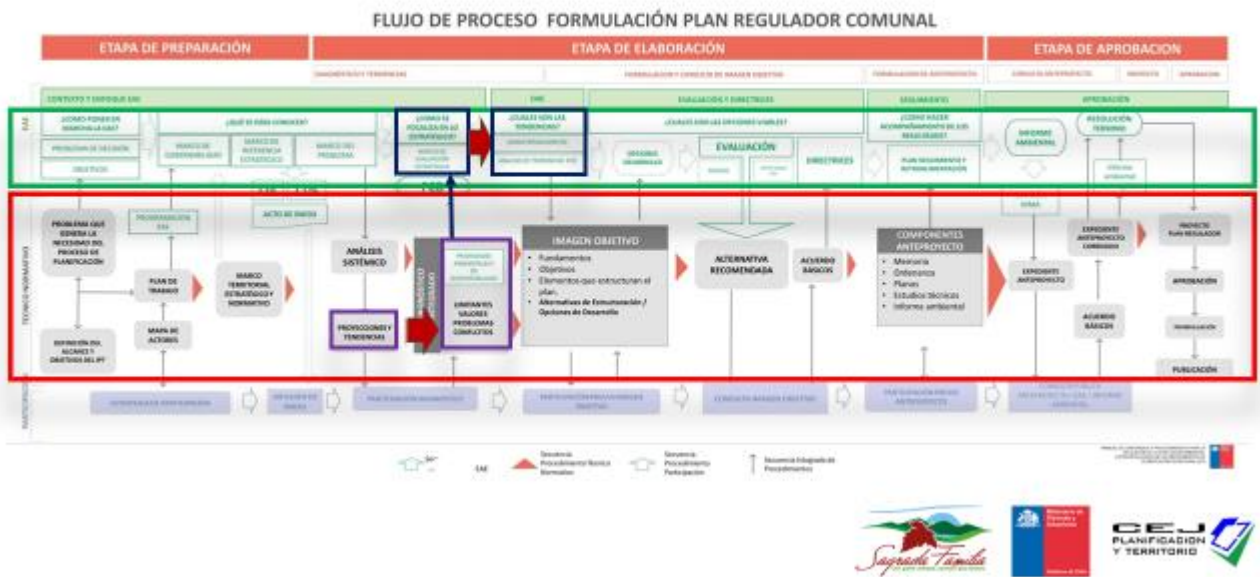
FLUJO DE PROCESO FORMULACIÓN PLAN REGULADOR COMUNAL

ETAPA DE PREPARACIÓN

ETAPA DE ELABORACIÓN

ETAPA DE APROBACION

DIAGNÓSTICO Y TENDENCIAS

FORMULACIÓN Y CONSULTA DE IMAGEN OBJETIVO

FORMULACIÓN DE ANTEPROYECTO

CONSULTA ANTEPROYECTO

PROYECTO

APROBACIÓN

CONTEXTO Y ENFOQUE EAE

EAE

EVALUACIÓN Y DIRECTRICES

SEGUIMIENTO

APROBACIÓN

EAE

¿CÓMO PONER EN MARCHA LA EAE?

PROBLEMA DE DECISIÓN

OBJETIVOS

¿QUÉ ES DEBO CONOCER?

MARCO DE GOBERNABILIDAD

MARCO DE REFERENCIA ESTRATÉGICO

MARCO DEL PROBLEMA

¿CÓMO SE FOCALIZA EN LO ESTRATÉGICO?

MARCO DE EVALUACIÓN ESTRATÉGICA

¿CUÁLES SON LAS TENDENCIAS?

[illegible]

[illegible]

¿CUÁLES SON LAS OPCIONES VIABLES?

OPCIONES DESARROLLO

EVALUACIÓN

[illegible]

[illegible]

DIRECTRICES

¿CÓMO HACER ACOMPAÑAMIENTO DE LOS RESULTADOS?

PLAN SEGUIMIENTO Y RETROALIMENTACIÓN

INFORME AMBIENTAL

RESOLUCIÓN TÉRMINO

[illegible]

ACTO DE INICIO

TÉCNICO NORMATIVO

PROBLEMA QUE GENERA LA NECESIDAD DEL PROCESO DE PLANIFICACIÓN

PROGRAMACIÓN EAE

PLAN DE TRABAJO

MARCO TERRITORIAL ESTRATÉGICO Y NORMATIVO

DEFINICIÓN DEL ALCANCE Y OBJETIVOS DEL PT

MAPA DE ACTORES

ANÁLISIS SISTÉMICO

PROYECCIONES Y TENDENCIAS

DIAGNÓSTICO INTEGRADO

PROBLEMAS PRIORITARIOS Y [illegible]

CONFLICTOS VALORES PROBLEMAS CONFLICTOS

IMAGEN OBJETIVO

Fundamentos

Objetivos

Elementos que estructuran el plan.

Alternativas de Estructuración / Opciones de Desarrollo

ALTERNATIVA RECOMENDADA

ACUERDO BÁSICOS

COMPONENTES ANTEPROYECTO

Memoria

Ordenanza

Planos

Estudios técnicos

Informe ambiental

EXPEDIENTE ANTEPROYECTO

CMAS

EXPEDIENTE ANTEPROYECTO CORREGIDO

ACUERDO BÁSICOS

PROYECTO PLAN REGULADOR

APROBACIÓN

PROMULGACIÓN

PUBLICACIÓN

PARTICIPACIÓN

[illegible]

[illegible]

PARTICIPACIÓN DIAGNÓSTICO

PARTICIPACIÓN PROPUESTAS IMAGEN OBJETIVO

CONSULTA IMAGEN OBJETIVO

PARTICIPACIÓN EN EL ANTEPROYECTO

CONSULTA PÚBLICA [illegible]

EAE

Secuencia Procedimiento Técnico Normativo

Secuencia Procedimiento Participación

Secuencia Integrada de Procedimientos

Sagrada Familia

CEJ PLANIFICACION Y TERRITORIO